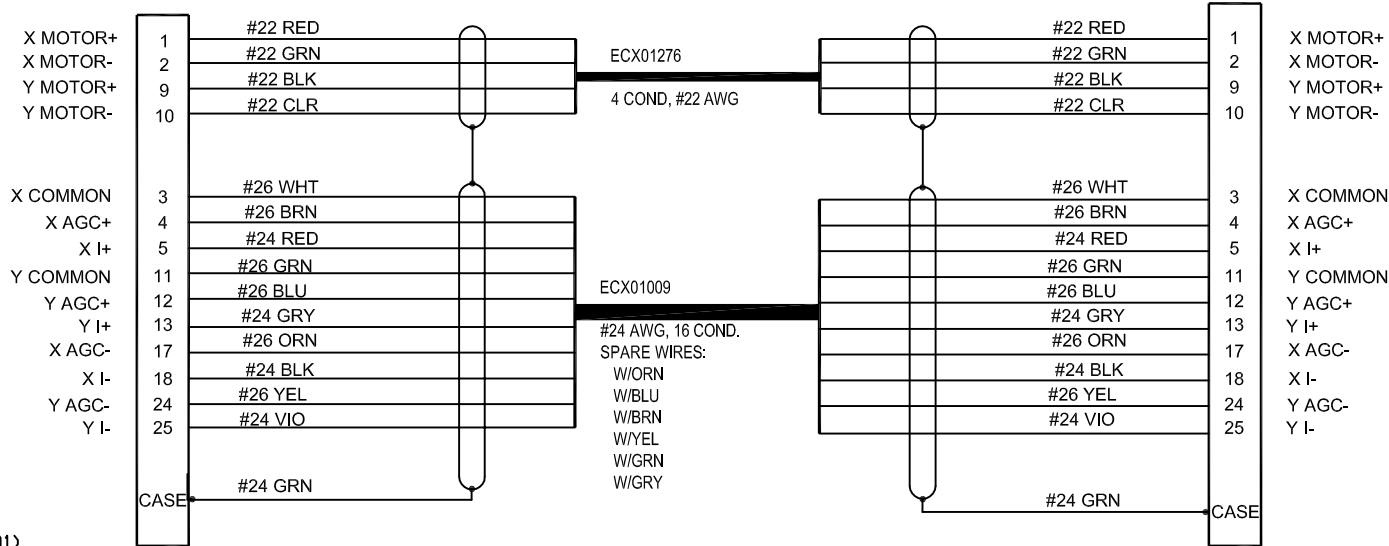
X MOTOR+ 1 #22 RED
X MOTOR- 2 #22 GRN
Y MOTOR+ 9 #22 BLK
Y MOTOR- 10 #22 CLR

ECX01276
4 COND, #22 AWG

#22 RED 1 X MOTOR+
#22 GRN 2 X MOTOR-
#22 BLK 9 Y MOTOR+
#22 CLR 10 Y MOTOR-

X COMMON 3 #26 WHT
X AGC+ 4 #26 BRN
X I+ 5 #24 RED
Y COMMON 11 #26 GRN
Y AGC+ 12 #26 BLU
Y I+ 13 #24 GRY
X AGC- 17 #26 ORN
X I- 18 #24 BLK
Y AGC- 24 #26 YEL
Y I- 25 #24 VIO
CASE #24 GRN

ECX01009
#24 AWG, 16 COND.
SPARE WIRES:
W/ORN
W/BLU
W/BRN
W/YEL
W/GRN
W/GRY

#26 WHT 3 X COMMON
#26 BRN 4 X AGC+
#24 RED 5 X I+
#26 GRN 11 Y COMMON
#26 BLU 12 Y AGC+
#24 GRY 13 Y I+
#26 ORN 17 X AGC-
#24 BLK 18 X I-
#26 YEL 24 Y AGC-
#24 VIO 25 Y I-
#24 GRN CASE

01)